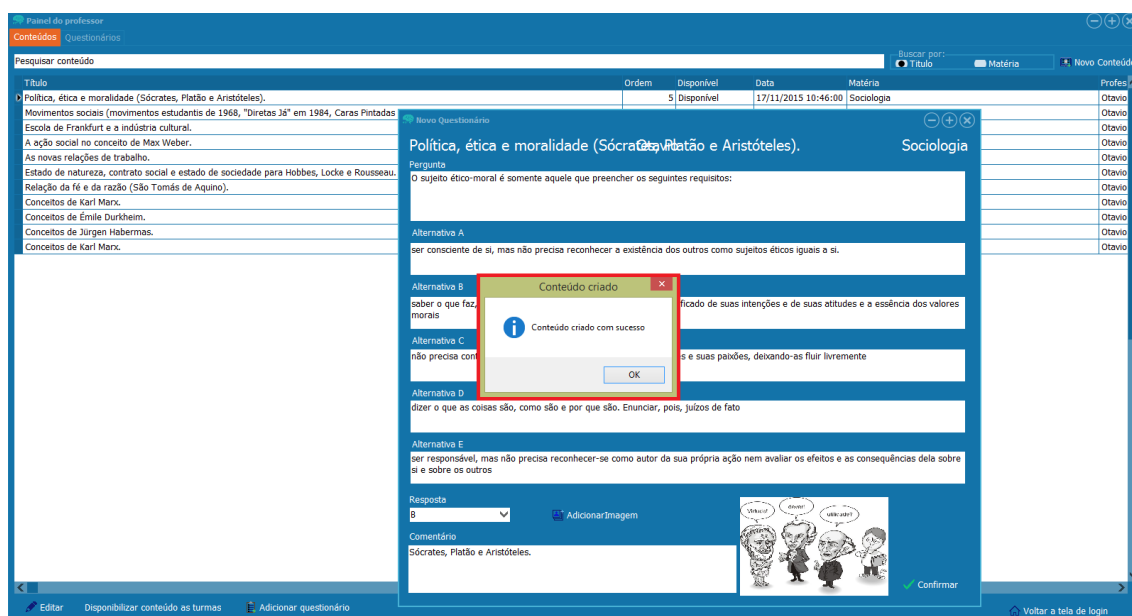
Painel do professor
Conteúdos Questionários
Pesquisar conteúdo
Buscar por:
Título
Matéria
Novo Conteúdo

| Título | Ordem | Disponível | Data | Matéria | Profes |
|---|---|---|---|---|---|
| Política, ética e moralidade (Sócrates, Platão e Aristóteles). | 5 | Disponível | 17/11/2015 10:46:00 | Sociologia | Otavio |
| Movimentos sociais (movimentos estudantis de 1968, "Diretas Já" em 1984, Caras Pintadas | | | | | Otavio |
| Escola de Frankfurt e a indústria cultural. | | | | | Otavio |
| A ação social no conceito de Max Weber. | | | | | Otavio |
| As novas relações de trabalho. | | | | | Otavio |
| Estado de natureza, contrato social e estado de sociedade para Hobbes, Locke e Rousseau. | | | | | Otavio |
| Relação da fé e da razão (São Tomás de Aquino). | | | | | Otavio |
| Conceitos de Karl Marx. | | | | | Otavio |
| Conceitos de Émile Durkheim. | | | | | Otavio |
| Conceitos de Jürgen Habermas. | | | | | Otavio |
| Conceitos de Karl Marx. | | | | | Otavio |

Novo Questionário
Política, ética e moralidade (Sócrates, Platão e Aristóteles). Otavio
Sociologia
Pergunta
O sujeito ético-moral é somente aquele que preencher os seguintes requisitos:
Alternativa A
ser consciente de si, mas não precisa reconhecer a existência dos outros como sujeitos éticos iguais a si.
Alternativa B
saber o que faz, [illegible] ficado de suas intenções e de suas atitudes e a essência dos valores morais
Alternativa C
não precisa con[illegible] s e suas paixões, deixando-as fluir livremente
Alternativa D
dizer o que as coisas são, como são e por que são. Enunciar, pois, juízos de fato
Alternativa E
ser responsável, mas não precisa reconhecer-se como autor da sua própria ação nem avaliar os efeitos e as consequências dela sobre si e sobre os outros
Resposta
B
AdicionarImagem
Comentário
Sócrates, Platão e Aristóteles.
Virtude! Ética!! Valores!!!
Confirmar

Conteúdo criado
Conteúdo criado com sucesso
OK

Editar
Disponibilizar conteúdo as turmas
Adicionar questionário
Voltar a tela de login